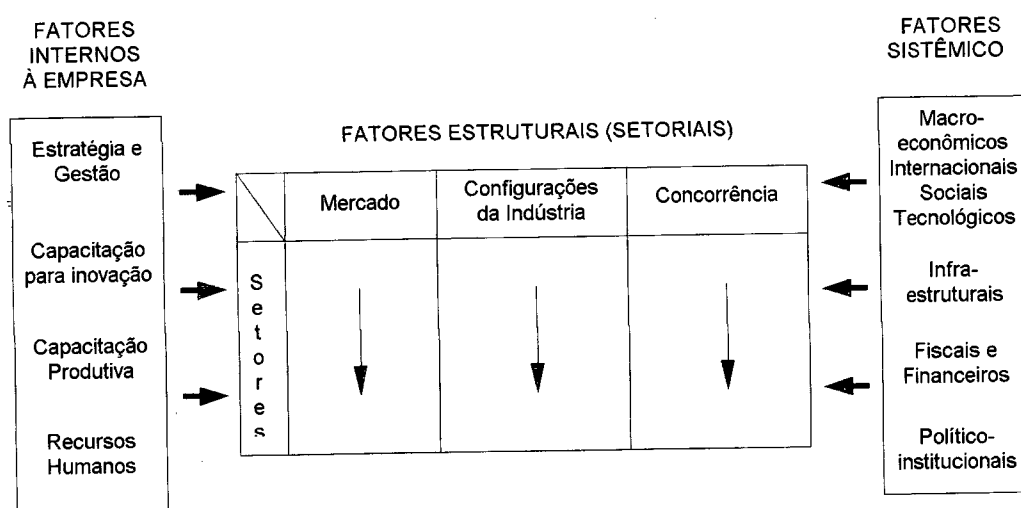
FATORES INTERNOS À EMPRESA

FATORES SISTÊMICO

Estratégia e Gestão

Capacitação para inovação

Capacitação Produtiva

Recursos Humanos

FATORES ESTRUTURAIS (SETORIAIS)

| | Mercado | Configurações da Indústria | Concorrência |
|---|---|---|---|
| Setores | | | |

Macro-econômicos Internacionais Sociais Tecnológicos

Infra-estruturais

Fiscais e Financeiros

Político-institucionais